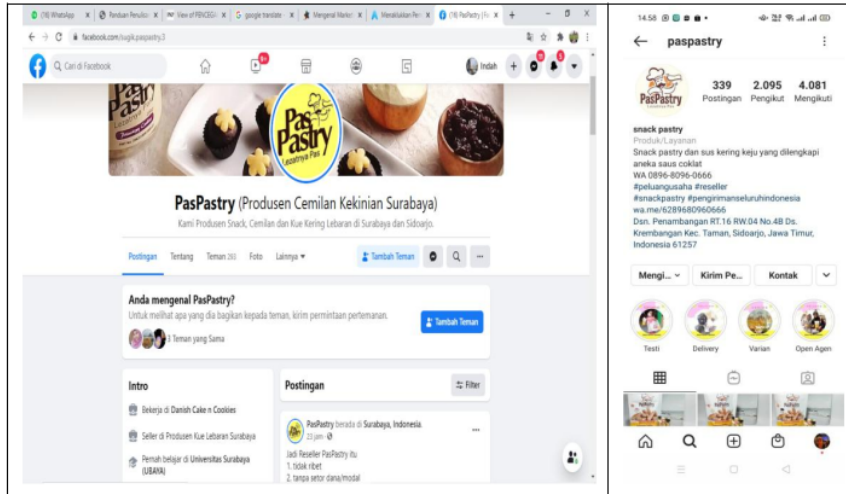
(18) WhatsApp | Panduan Penulisa | View of PENCEGA | google translate | Mengenal Market | Menaikkan Pen | (18) PasPastry | +

facebook.com/sugik.paspastry.3

Cari di Facebook

Indah

PasPastry
Lezatnya Pas!

PasPastry (Produsen Cemilan Kekinian Surabaya)

Kami Produsen Snack, Cemilan dan Kue Kering Lebaran di Surabaya dan Sidoarjo.

Postingan | Tentang | Teman 283 | Foto | Lainnya ▾ | Tambah Teman

Anda mengenal PasPastry?
Untuk melihat apa yang dia bagikan kepada teman, kirim permintaan pertemanan.
Tambah Teman
3 Teman yang Sama

Intro
Bekerja di Danish Cake n Cookies
Seller di Produsen Kue Lebaran Surabaya
Pernah belajar di Universitas Surabaya (UBAYA)

Postingan
Filter

PasPastry berada di Surabaya, Indonesia.
23 jam ·
Jadi Reseller PasPastry itu
1. tidak ribet
2. tanpa setor dana/modal

14.58

paspastry

339 Postingan
2.095 Pengikut
4.081 Mengikuti

snack pastry
Produk/Layanan
Snack pastry dan sus kering keju yang dilengkapi aneka saus coklat
WA 0896-8096-0666
#peluangusaha #reseller
#snackpastry #pengirimanseluruhindonesia
wa.me/6289680960666
Dsn. Penambangan RT.16 RW.04 No.4B Ds. Krembangan Kec. Taman, Sidoarjo, Jawa Timur, Indonesia 61257

Mengi... | Kirim Pe... | Kontak

Testi | Delivery | Varian | Open Agen